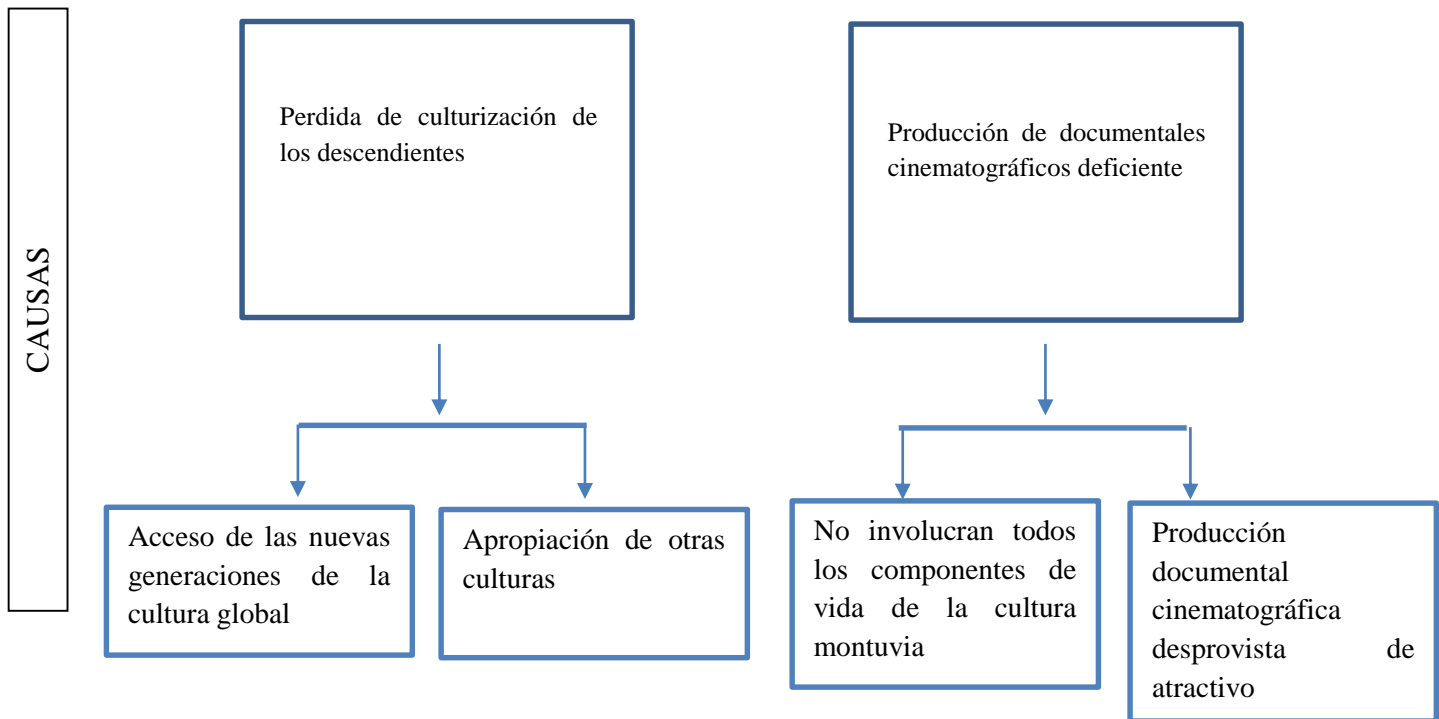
CAUSAS

Perdida de culturización de los descendientes

Producción de documentales cinematográficos deficiente

Acceso de las nuevas generaciones de la cultura global

Apropiación de otras culturas

No involucran todos los componentes de vida de la cultura montuvia

Producción documental cinematográfica desprovista de atractivo